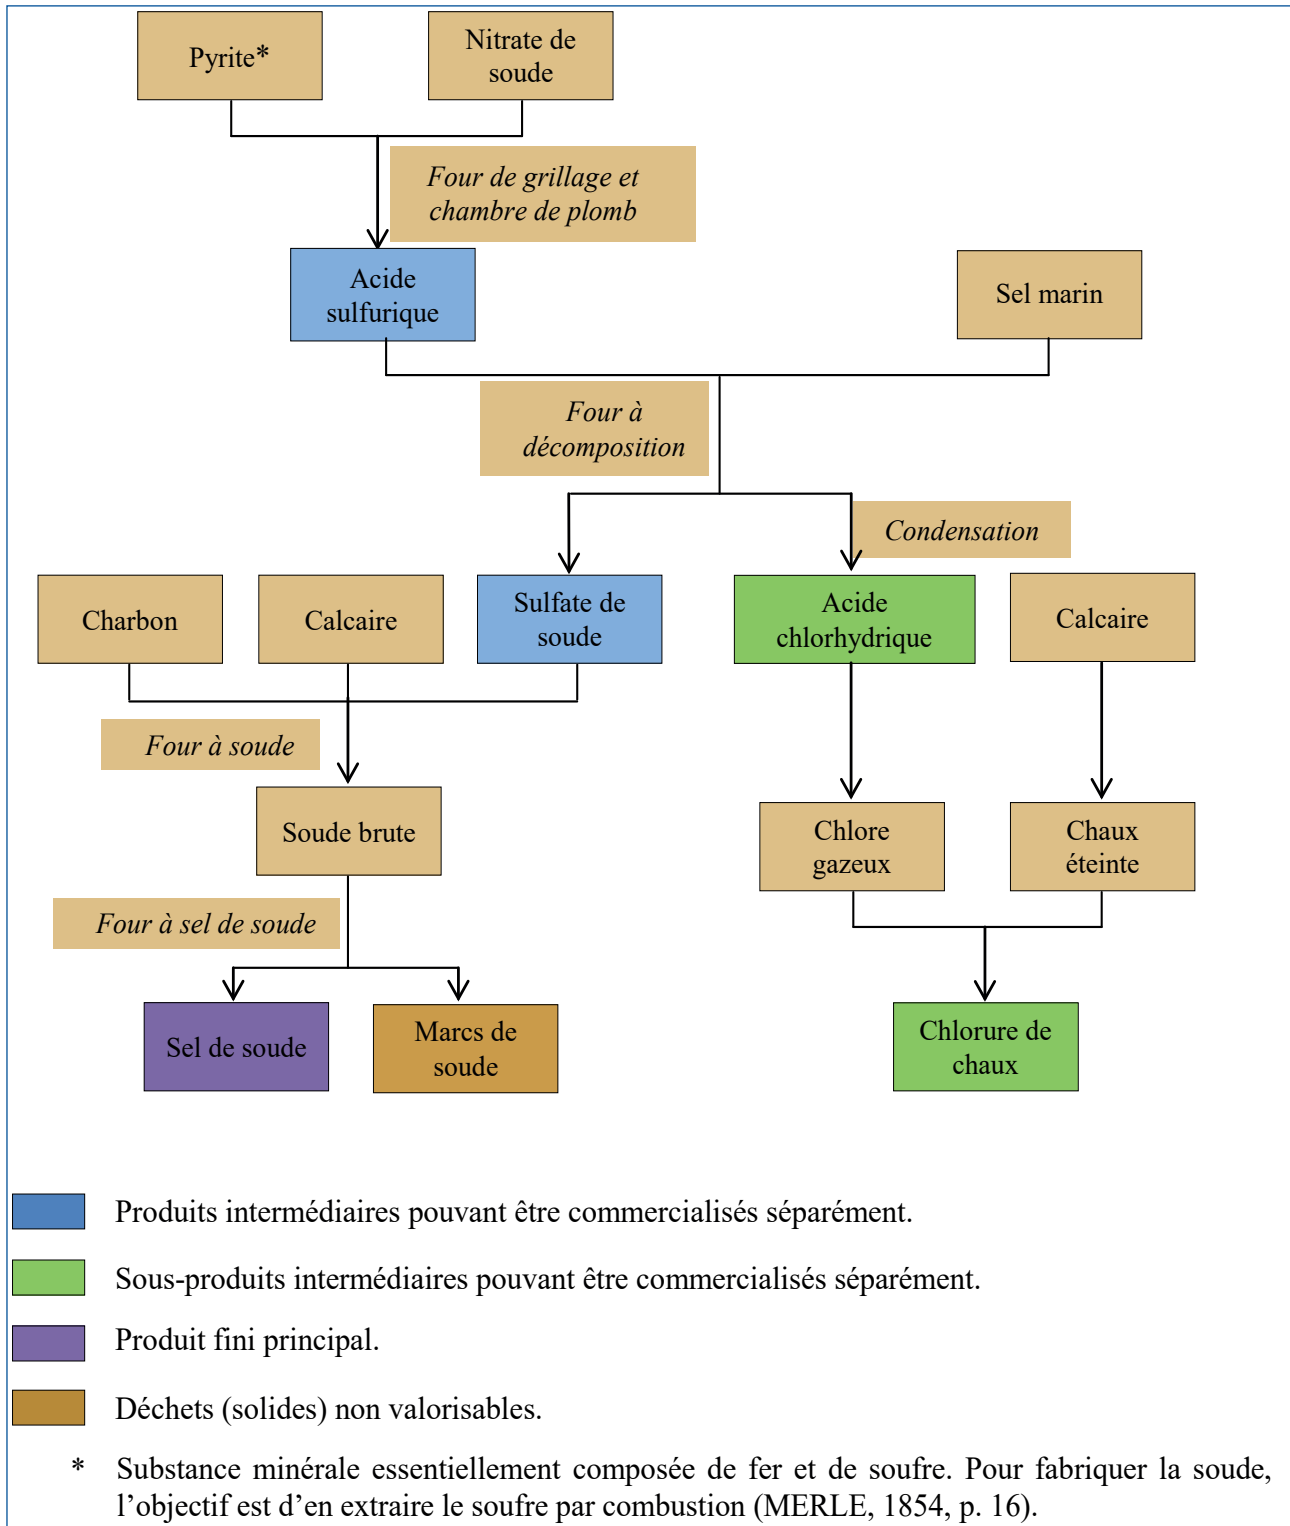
Pyrite*

Nitrate de soude

Four de grillage et chambre de plomb

Acide sulfurique

Sel marin

Four à décomposition

Condensation

Charbon

Calcaire

Sulfate de soude

Acide chlorhydrique

Calcaire

Four à soude

Soude brute

Chlore gazeux

Chaux éteinte

Four à sel de soude

Sel de soude

Marcs de soude

Chlorure de chaux

Produits intermédiaires pouvant être commercialisés séparément.

Sous-produits intermédiaires pouvant être commercialisés séparément.

Produit fini principal.

Déchets (solides) non valorisables.

* Substance minérale essentiellement composée de fer et de soufre. Pour fabriquer la soude, l'objectif est d'en extraire le soufre par combustion (MERLE, 1854, p. 16).